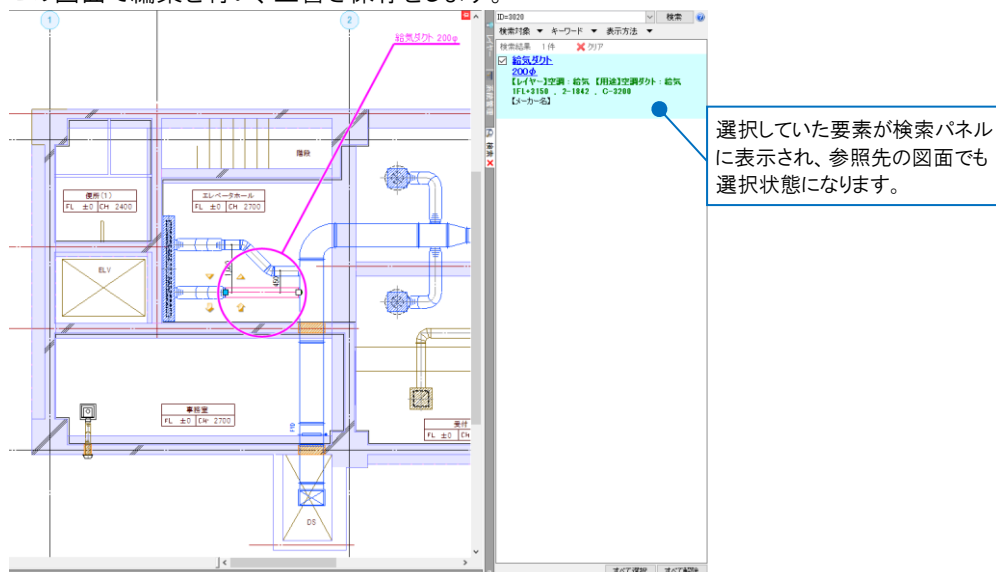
1
2
給気ダクト 200φ
階段
便所(1)
FL ±0 CH 2400
エレベーターホール
FL ±0 CH 2700
ELV
事務室
FL ±0 CH 2700
受付
FL ±0
DS
ID=3820
検索
検索対象 ▼ キーワード ▼ 表示方法 ▼
検索結果 1件 クリア
給気ダクト
200φ
【レイヤー】空調：給気 【用途】空調ダクト：給気
1FL+3150 , 2-1842 , C-3200
【メーカー名】
すべて選択 すべて解除
選択していた要素が検索パネルに表示され、参照先の図面でも選択状態になります。